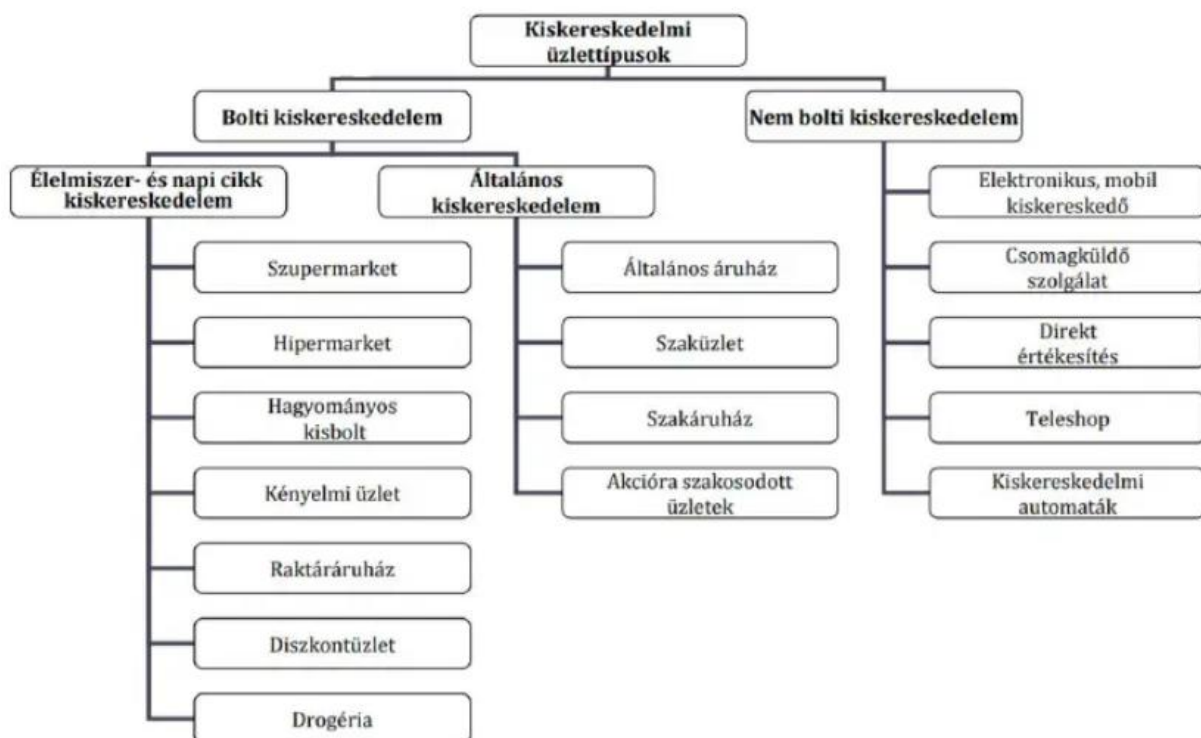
Kiskereskedelmi üzlettípusok

Bolti kiskereskedelem

Nem bolti kiskereskedelem

Élelmiszer- és napi cikk kiskereskedelem

Általános kiskereskedelem

Szupermarket

Hipermarket

Hagyományos kisbolt

Kényelmi üzlet

Raktáráruház

Diszkontüzlet

Drogéria

Általános áruház

Szaküzlet

Szakáruház

Akcióra szakosodott üzletek

Elektronikus, mobil kiskereskedő

Csomagküldő szolgálat

Direkt értékesítés

Teleshop

Kiskereskedelmi automaták